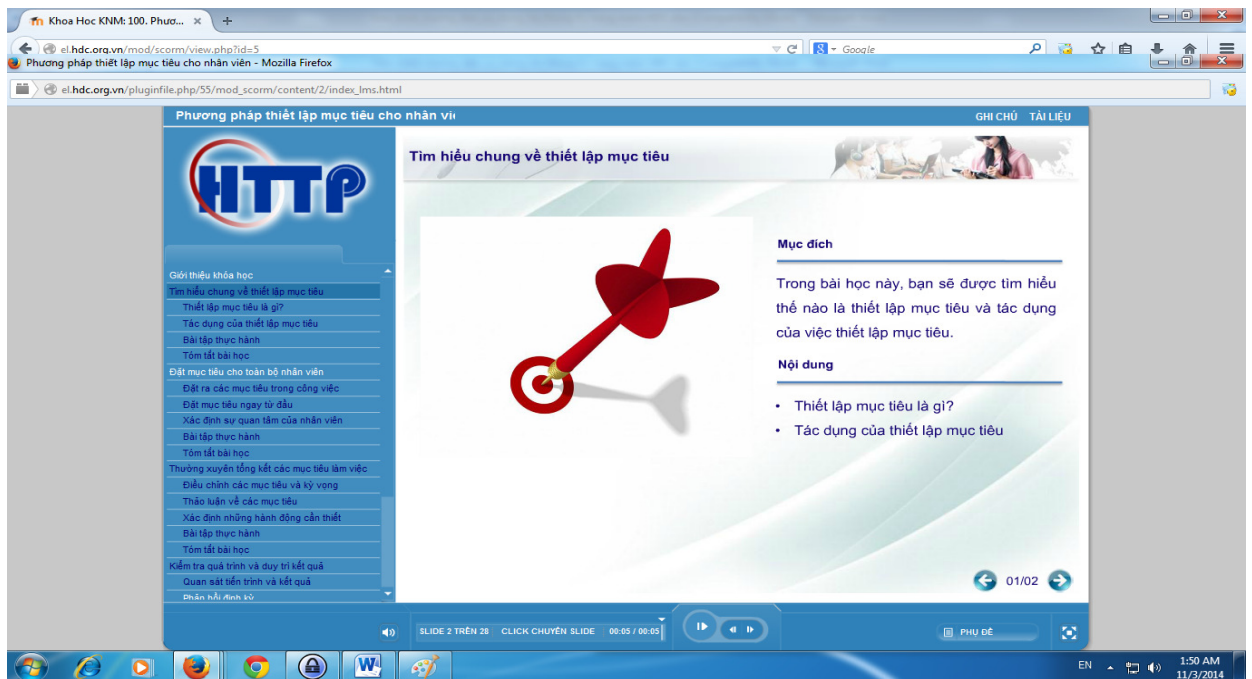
Khoa Hoc KNM: 100. Phươ...

el.hdc.org.vn/mod/scorm/view.php?id=5

Google

Phương pháp thiết lập mục tiêu cho nhân viên - Mozilla Firefox

el.hdc.org.vn/pluginfile.php/55/mod_scorm/content/2/index_lms.html

Phương pháp thiết lập mục tiêu cho nhân vi

GHI CHÚ TÀI LIỆU

HTTP

Tìm hiểu chung về thiết lập mục tiêu

Giới thiệu khóa học
Tìm hiểu chung về thiết lập mục tiêu
Thiết lập mục tiêu là gì?
Tác dụng của thiết lập mục tiêu
Bài tập thực hành
Tóm tắt bài học
Đặt mục tiêu cho toàn bộ nhân viên
Đặt ra các mục tiêu trong công việc
Đặt mục tiêu ngay từ đầu
Xác định sự quan tâm của nhân viên
Bài tập thực hành
Tóm tắt bài học
Thường xuyên tổng kết các mục tiêu làm việc
Điều chỉnh các mục tiêu và kỳ vọng
Thảo luận về các mục tiêu
Xác định những hành động cần thiết
Bài tập thực hành
Tóm tắt bài học
Kiểm tra quá trình và duy trì kết quả
Quan sát tiến trình và kết quả
Phản hồi định kỳ

Mục đích

Trong bài học này, bạn sẽ được tìm hiểu thế nào là thiết lập mục tiêu và tác dụng của việc thiết lập mục tiêu.

Nội dung

• Thiết lập mục tiêu là gì?
• Tác dụng của thiết lập mục tiêu

01/02

SLIDE 2 TRÊN 28 CLICK CHUYỂN SLIDE 00:05 / 00:05

PHỤ ĐỀ

EN 1:50 AM 11/3/2014